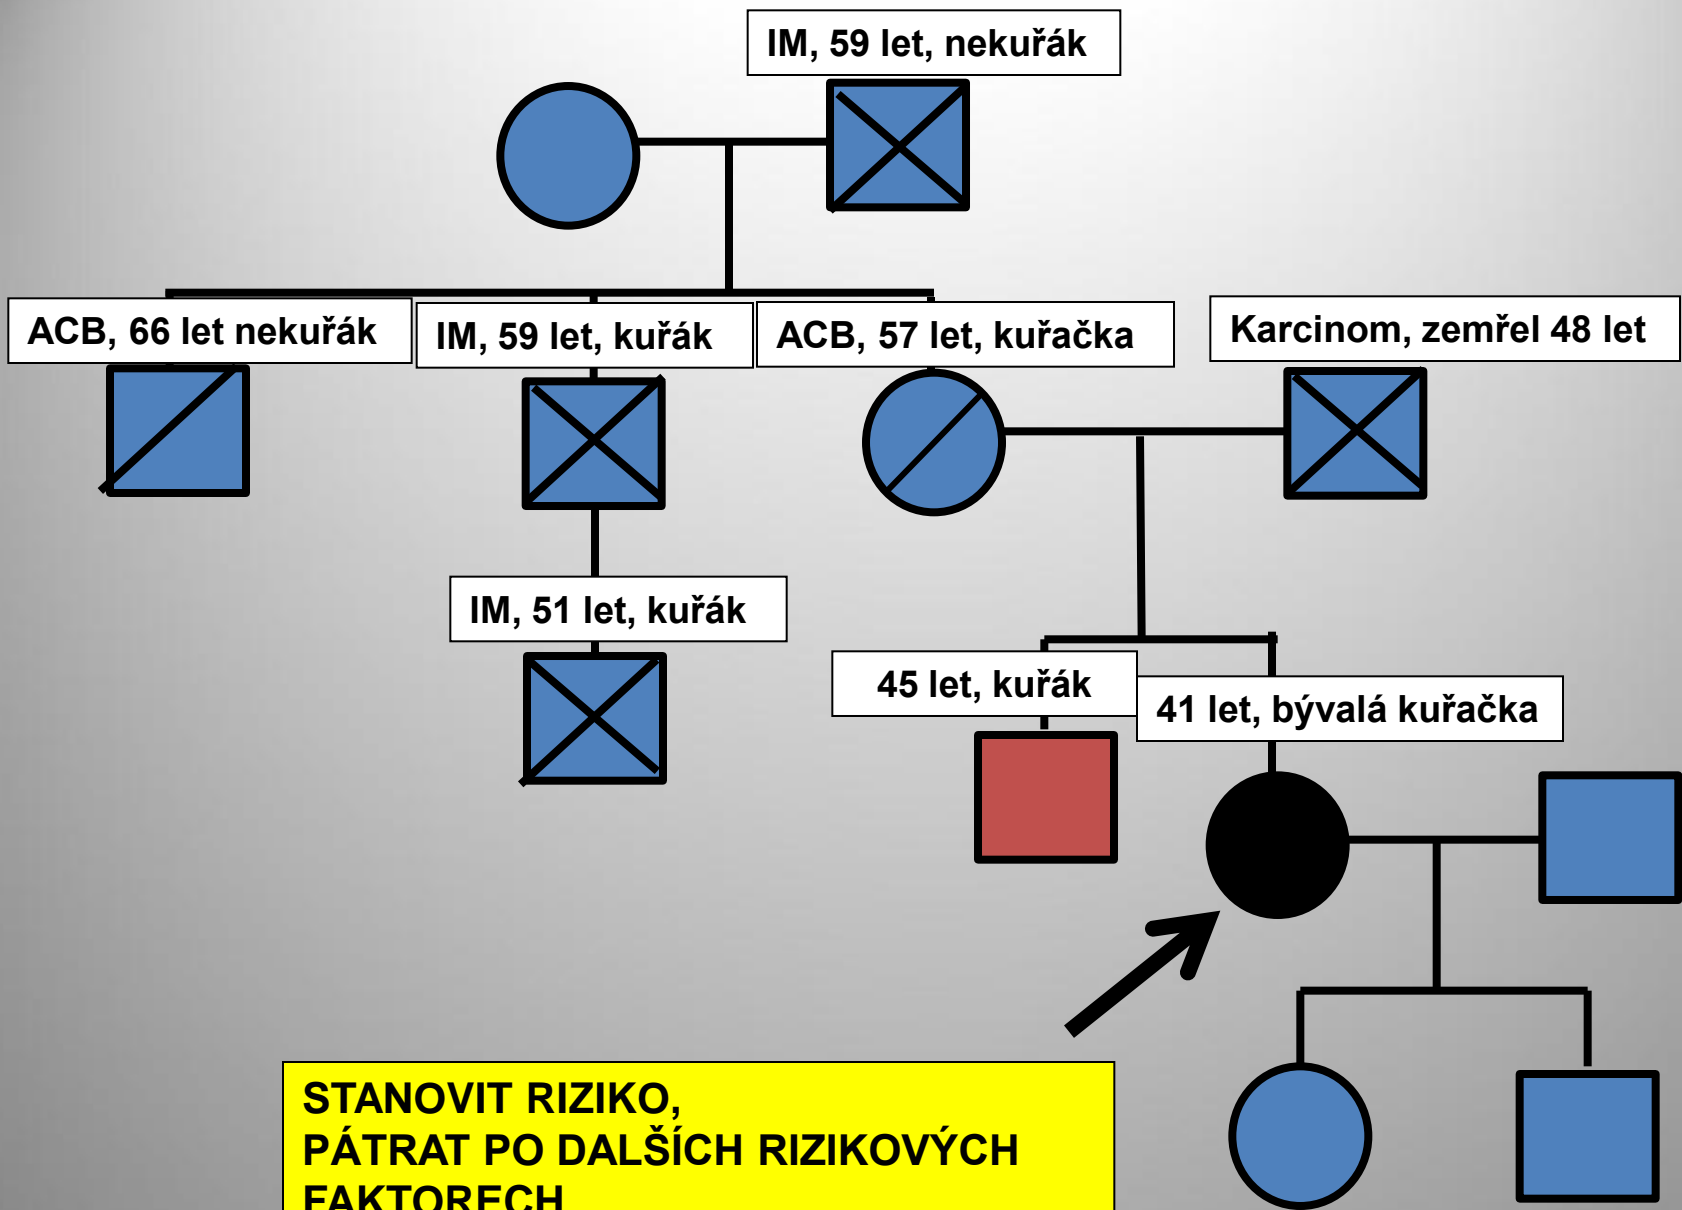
IM, 59 let, nekuřák

ACB, 66 let nekuřák

IM, 59 let, kuřák

ACB, 57 let, kuřačka

Karcinom, zemřel 48 let

IM, 51 let, kuřák

45 let, kuřák

41 let, bývalá kuřačka

STANOVIT RIZIKO,
PÁTRAT PO DALŠÍCH RIZIKOVÝCH
FAKTORECH